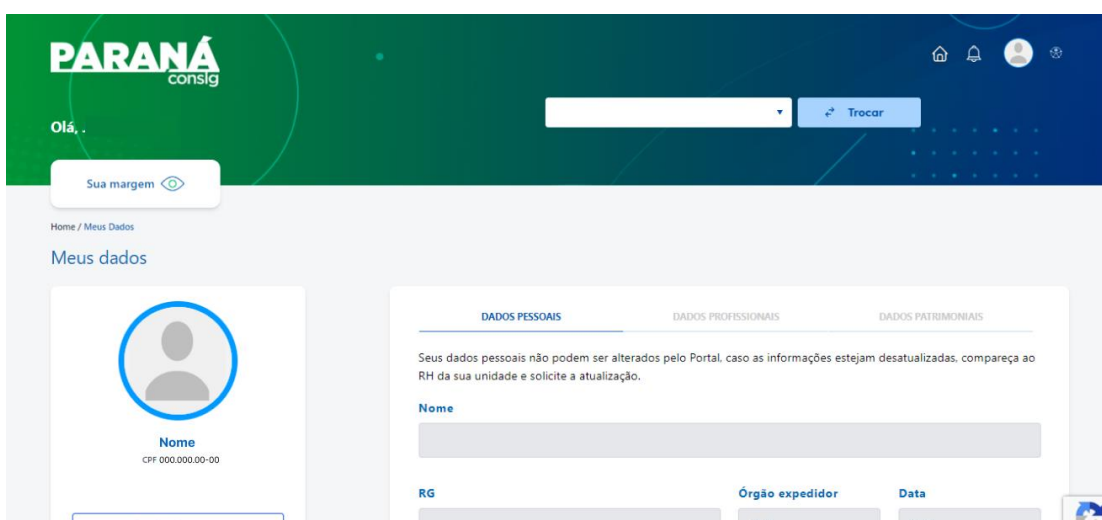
PARANÁ
consig

Olá, .

Trocar

Sua margem

Home / Meus Dados

Meus dados

Nome
CPF 000.000.00-00

DADOS PESSOAIS
DADOS PROFISSIONAIS
DADOS PATRIMONIAIS

Seus dados pessoais não podem ser alterados pelo Portal, caso as informações estejam desatualizadas, compareça ao RH da sua unidade e solicite a atualização.

Nome

RG
Órgão expedidor
Data